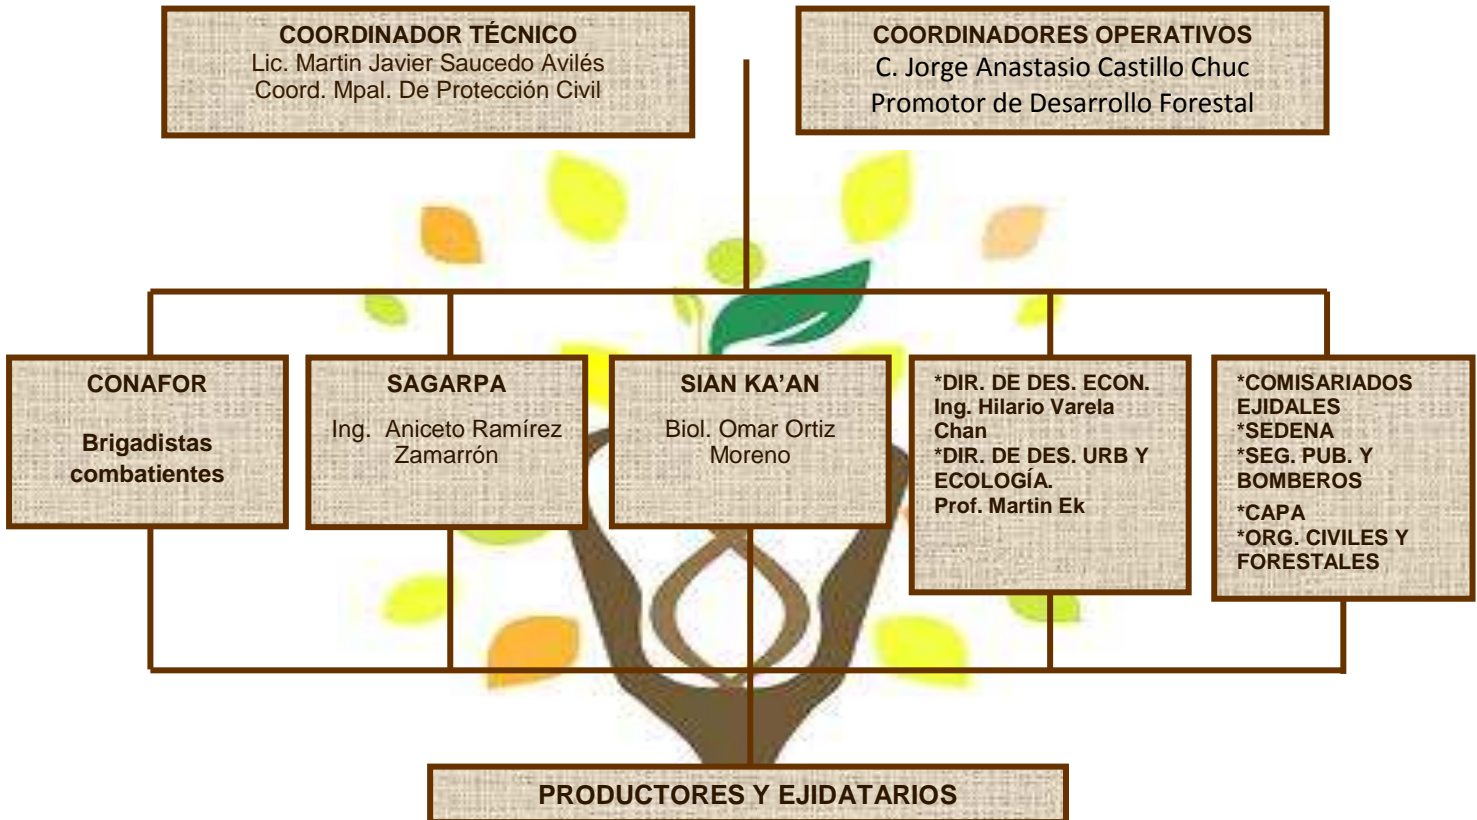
COORDINADOR TÉCNICO
Lic. Martin Javier Saucedo Avilés
Coord. Mpal. De Protección Civil

COORDINADORES OPERATIVOS
C. Jorge Anastasio Castillo Chuc
Promotor de Desarrollo Forestal

CONAFOR

Brigadistas combatientes

SAGARPA

Ing. Aniceto Ramírez Zamarrón

SIAN KA'AN

Biol. Omar Ortiz Moreno

*DIR. DE DES. ECON.
Ing. Hilario Varela Chan
*DIR. DE DES. URB Y ECOLOGÍA.
Prof. Martin Ek

*COMISARIADOS EJIDALES
*SEDENA
*SEG. PUB. Y BOMBEROS
*CAPA
*ORG. CIVILES Y FORESTALES

PRODUCTORES Y EJIDATARIOS